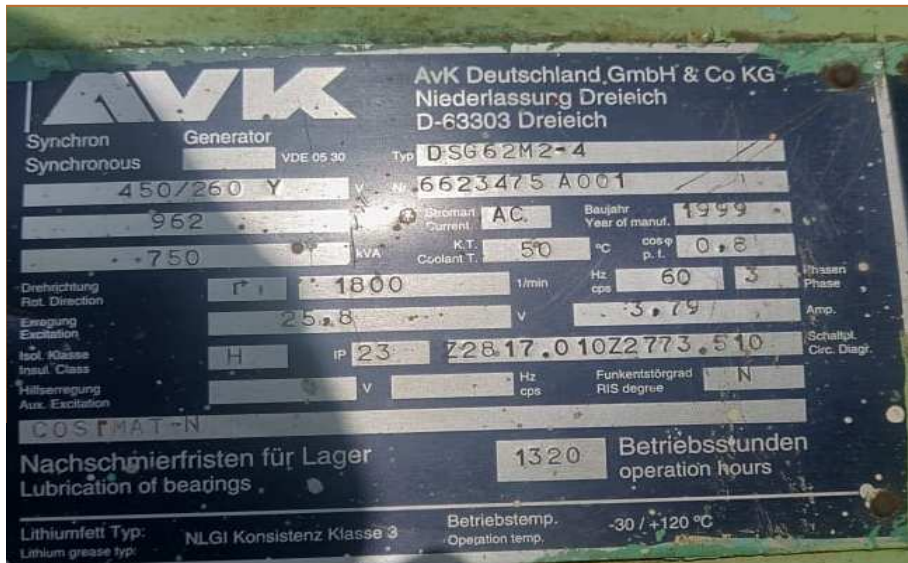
AVK

AvK Deutschland GmbH & Co KG
Niederlassung Dreieich
D-63303 Dreieich

Synchron Synchronous Generator VDE 05 30 Typ DSG62M2-4

450/260 Y V Nr 6623475 A001

962 A Stromart Current AC. Baujahr Year of manuf. 1999

750 kVA K.T. Coolant T. 50 °C cos φ p. f. 0,8

Drehrichtung Rot. Direction r 1800 1/min Hz cps 60 3 Phasen Phase

Erregung Excitation 25,8 V 3,79 Amp.

Isol. Klasse Insul. Class H IP 23 Z28 17.010Z2773.510 Schaltpl. Circ. Diagr.

Hilfserregung Aux. Excitation V Hz cps Funkentstörgrad RIS degree N

COSIMAT-N

Nachschmierfristen für Lager Lubrication of bearings 1320 Betriebsstunden operation hours

Lithiumfett Typ: Lithium grease typ: NLGI Konsistenz Klasse 3 Betriebstemp. Operation temp. -30 / +120 °C